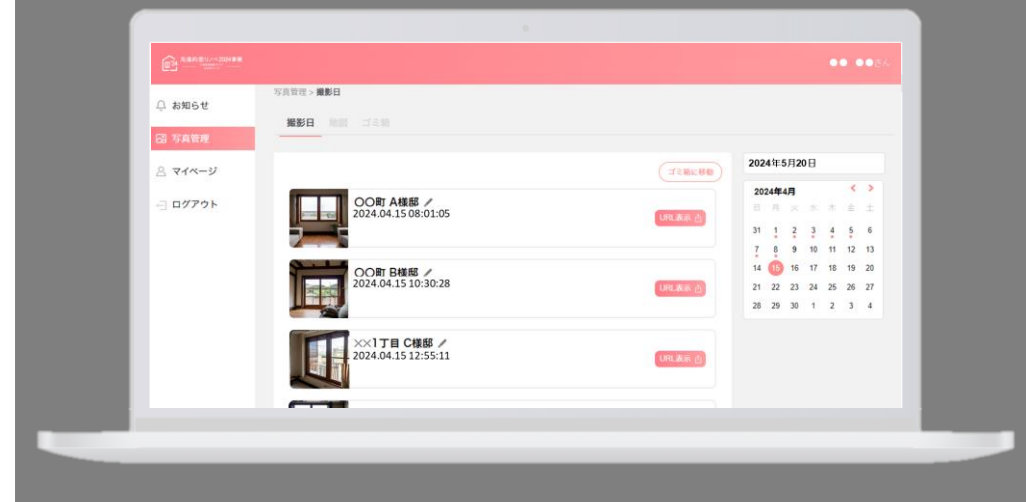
先進的窓リノベ2024事業

●● ●●さん

お知らせ
写真管理
マイページ
ログアウト

写真管理 > 撮影日

撮影日 地図 ゴミ箱

ゴミ箱に移動

〇〇町 A様邸
2024.04.15 08:01:05
URL表示

〇〇町 B様邸
2024.04.15 10:30:28
URL表示

××1丁目 C様邸
2024.04.15 12:55:11
URL表示

2024年5月20日

2024年4月

| 日 | 月 | 火 | 水 | 木 | 金 | 土 |
|---|---|---|---|---|---|---|
| 31 | 1 | 2 | 3 | 4 | 5 | 6 |
| 7 | 8 | 9 | 10 | 11 | 12 | 13 |
| 14 | 15 | 16 | 17 | 18 | 19 | 20 |
| 21 | 22 | 23 | 24 | 25 | 26 | 27 |
| 28 | 29 | 30 | 1 | 2 | 3 | 4 |